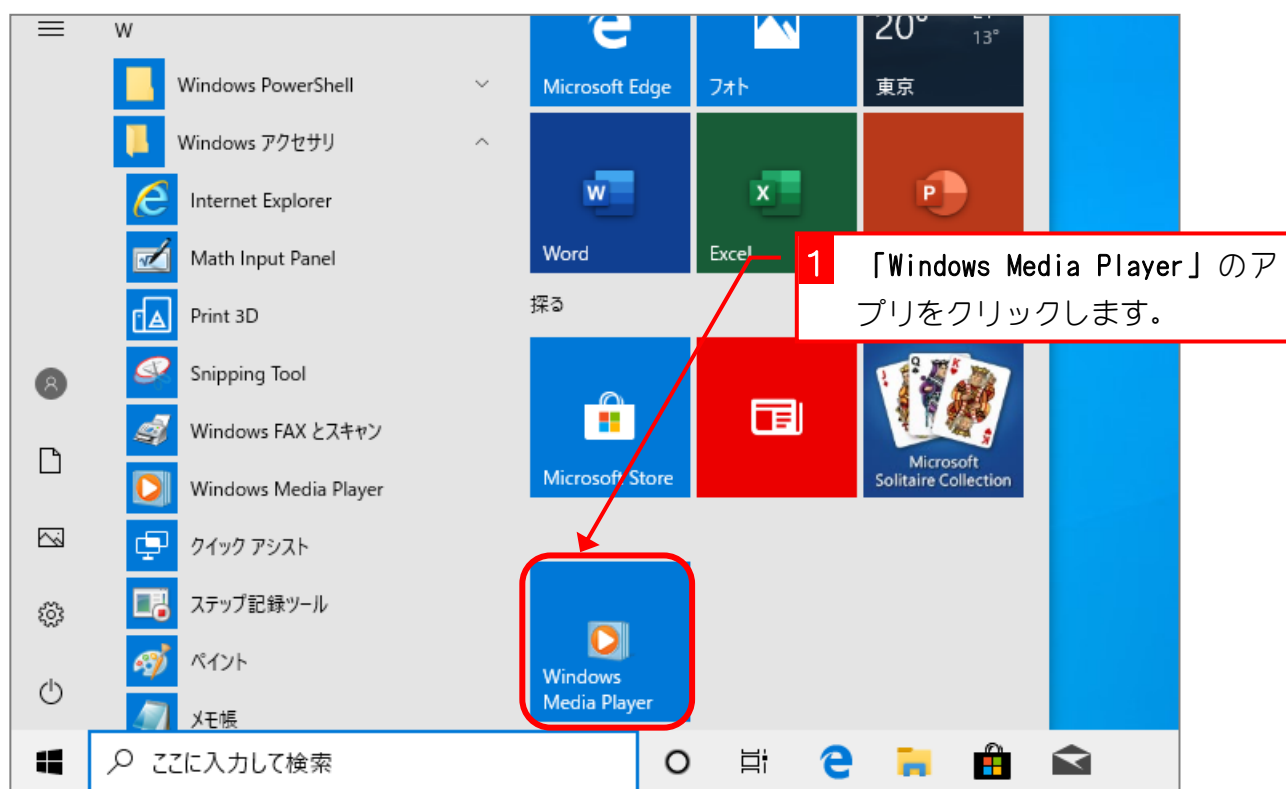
W

Windows PowerShell

Windows アクセサリ

Internet Explorer

Math Input Panel

Print 3D

Snipping Tool

Windows FAX とスキャン

Windows Media Player

クイック アシスト

ステップ記録ツール

ペイント

メモ帳

Microsoft Edge

フォト

20°

13°

東京

Word

Excel

探る

Microsoft Store

Microsoft Solitaire Collection

Windows Media Player

1 「Windows Media Player」のアプリをクリックします。

ここに入力して検索